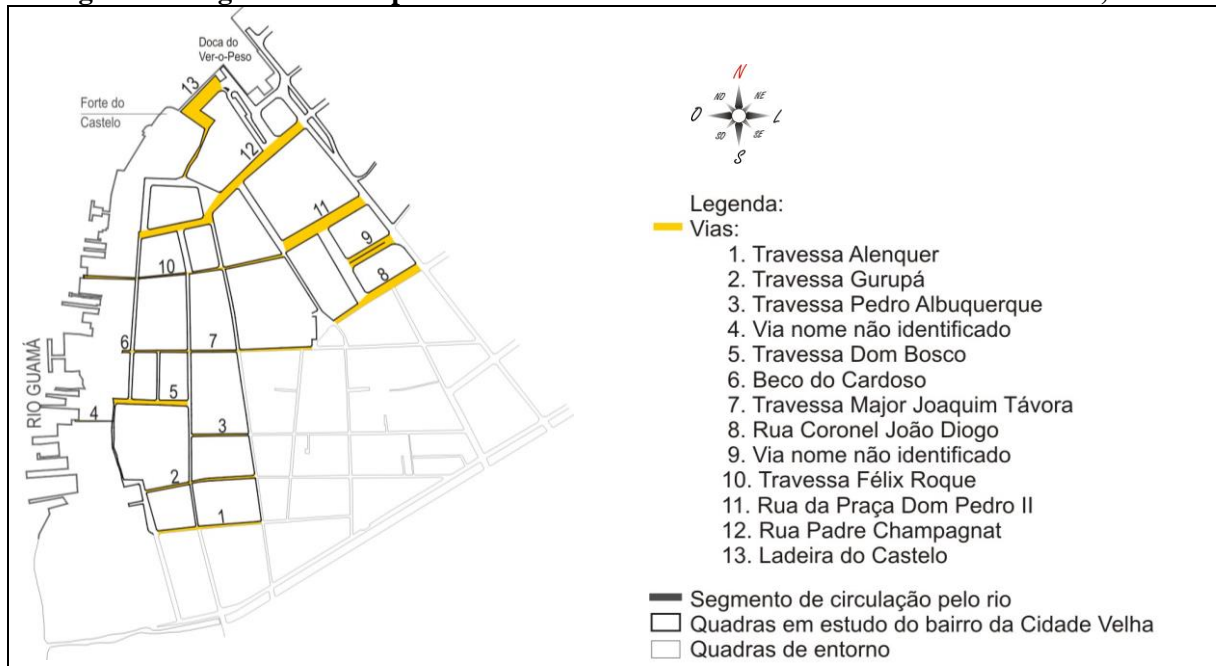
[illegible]

Doca do Ver-o-Peso

Forte do Castelo

13

12

11

9

8

10

7

6

5

4

3

2

1

RIO GUAMÁ

N
NO NE
O L
SO SE
S

Legenda:
Vias:
1. Travessa Alenquer
2. Travessa Gurupá
3. Travessa Pedro Albuquerque
4. Via nome não identificado
5. Travessa Dom Bosco
6. Beco do Cardoso
7. Travessa Major Joaquim Távora
8. Rua Coronel João Diogo
9. Via nome não identificado
10. Travessa Félix Roque
11. Rua da Praça Dom Pedro II
12. Rua Padre Champagnat
13. Ladeira do Castelo

Segmento de circulação pelo rio
Quadras em estudo do bairro da Cidade Velha
Quadras de entorno